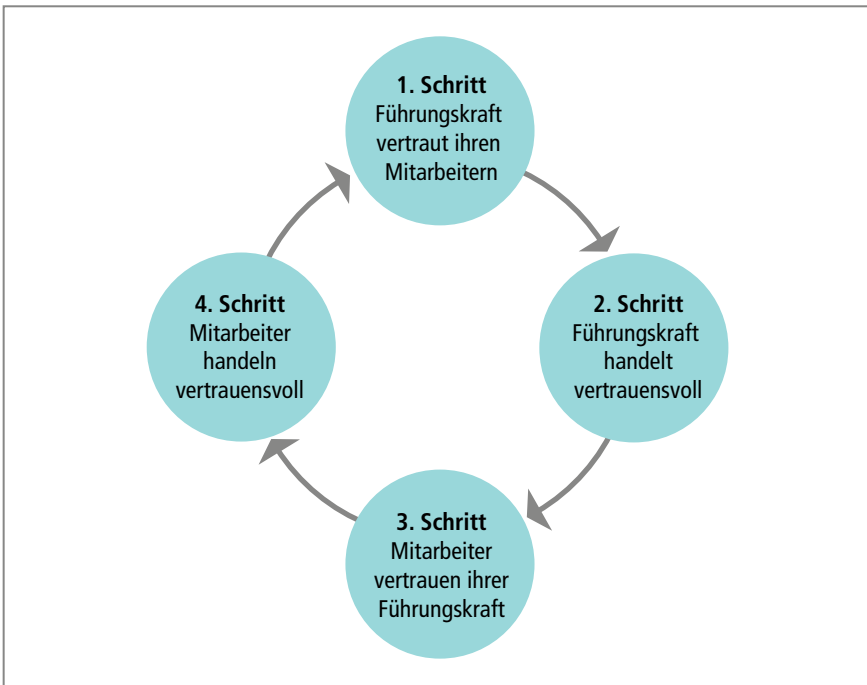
1. Schritt
Führungskraft vertraut ihren Mitarbeitern

2. Schritt
Führungskraft handelt vertrauensvoll

3. Schritt
Mitarbeiter vertrauen ihrer Führungskraft

4. Schritt
Mitarbeiter handeln vertrauensvoll